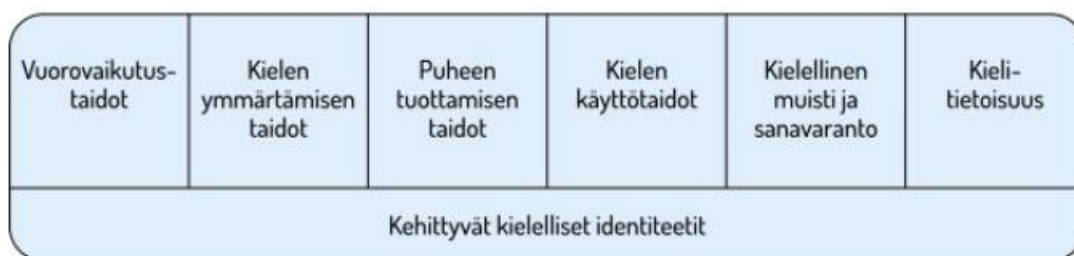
| Vuorovaikutustaidot | Kielen ymmärtämisen taidot | Puheen tuottamisen taidot | Kielen käyttötaidot | Kielellinen muisti ja sanavaranto | Kielitietoisuus |
|---|---|---|---|---|---|
| Kehittyvät kielelliset identiteetit | | | | | |